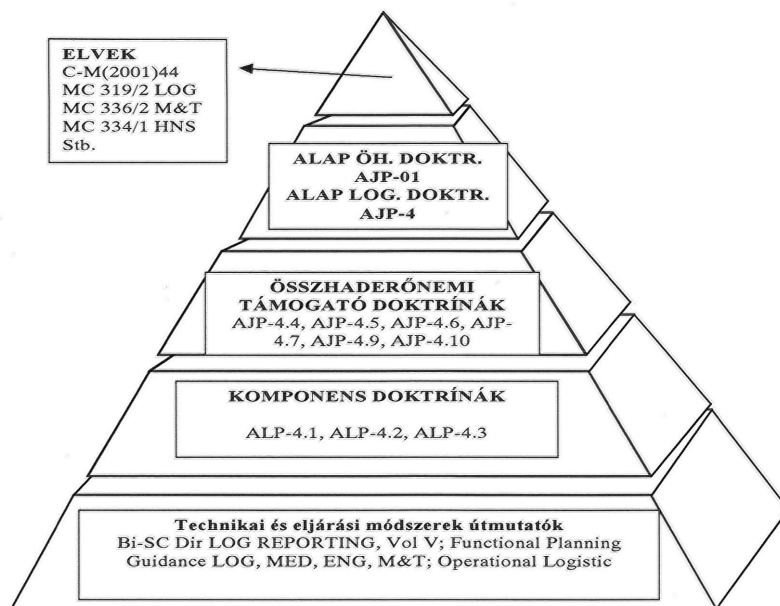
ELVEK
C-M(2001)44
MC 319/2 LOG
MC 336/2 M&T
MC 334/1 HNS
Stb.

ALAP ÖH. DOKTR.
AJP-01
ALAP LOG. DOKTR.
AJP-4

ÖSSZHADERŐNEMI
TÁMOGATÓ DOKTRÍNÁK
AJP-4.4, AJP-4.5, AJP-4.6, AJP-4.7, AJP-4.9, AJP-4.10

KOMPONENS DOKTRÍNÁK
ALP-4.1, ALP-4.2, ALP-4.3

Technikai és eljárási módszerek útmutatók
Bi-SC Dir LOG REPORTING, Vol V; Functional Planning Guidance LOG, MED, ENG, M&T; Operational Logistic